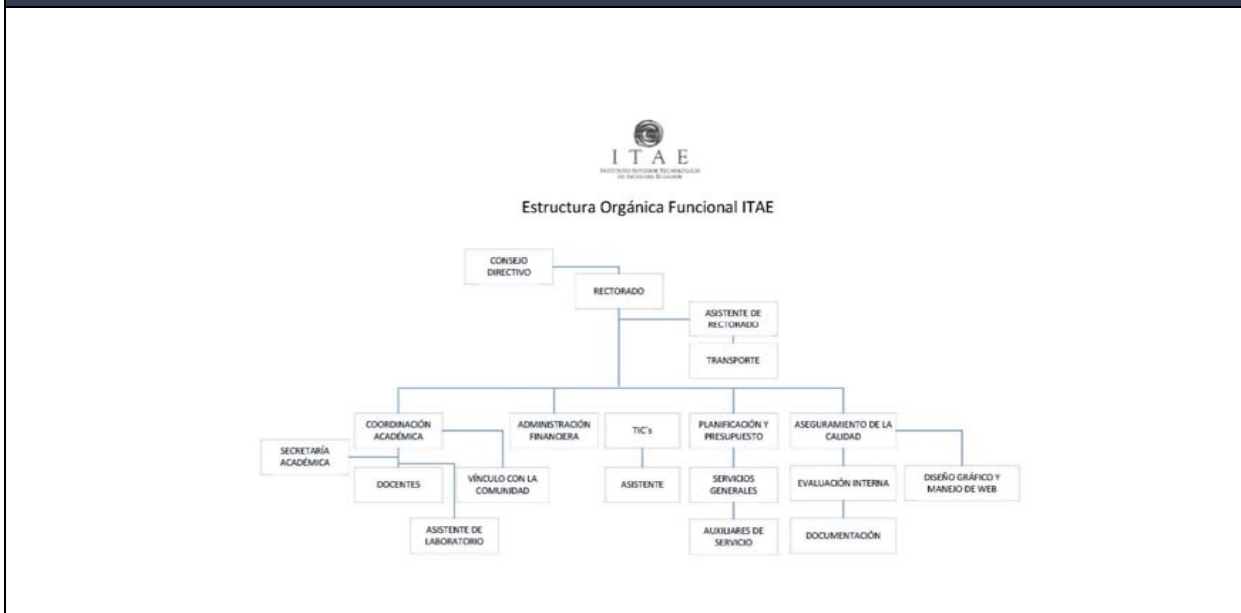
ITAE
INSTITUTO SUPERIOR TECNOLÓGICO DE ARTES DEL ECUADOR

Estructura Orgánica Funcional ITAE

CONSEJO DIRECTIVO

RECTORADO

ASISTENTE DE RECTORADO

TRANSPORTE

COORDINACIÓN ACADÉMICA

ADMINISTRACIÓN FINANCIERA

TIC's

PLANIFICACIÓN Y PRESUPUESTO

ASEGURAMIENTO DE LA CALIDAD

SECRETARÍA ACADÉMICA

DOCENTES

VÍNCULO CON LA COMUNIDAD

ASISTENTE

SERVICIOS GENERALES

EVALUACIÓN INTERNA

DISEÑO GRÁFICO Y MANEJO DE WEB

ASISTENTE DE LABORATORIO

AUXILIARES DE SERVICIO

DOCUMENTACIÓN